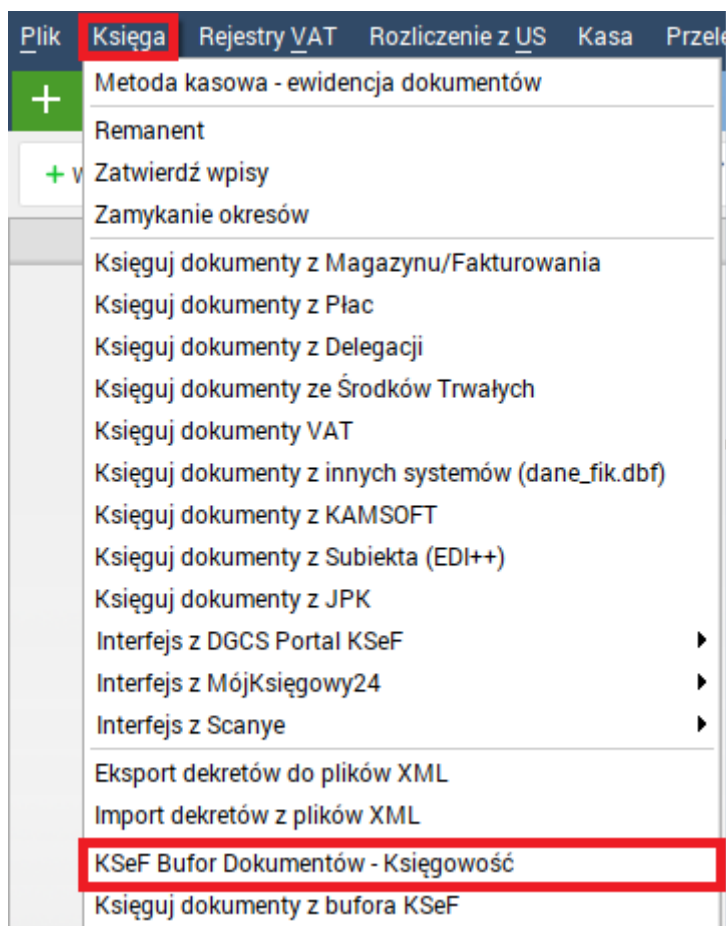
Plik Księga Rejestry VAT Rozliczenie z US Kasa Przele

+

+ W

Metoda kasowa - ewidencja dokumentów

Remanent
Zatwierdź wpisy
Zamykanie okresów

Księguj dokumenty z Magazynu/Fakturowania
Księguj dokumenty z Płac
Księguj dokumenty z Delegacji
Księguj dokumenty ze Środków Trwałych
Księguj dokumenty VAT
Księguj dokumenty z innych systemów (dane_fik.dbf)
Księguj dokumenty z KAMSOFT
Księguj dokumenty z Subiekta (EDI++)
Księguj dokumenty z JPK
Interfejs z DGCS Portal KSeF
Interfejs z MójKsięgowy24
Interfejs z Scanye

Eksport dekretów do plików XML
Import dekretów z plików XML

KSeF Bufor Dokumentów - Księgowość
Księguj dokumenty z bufora KSeF